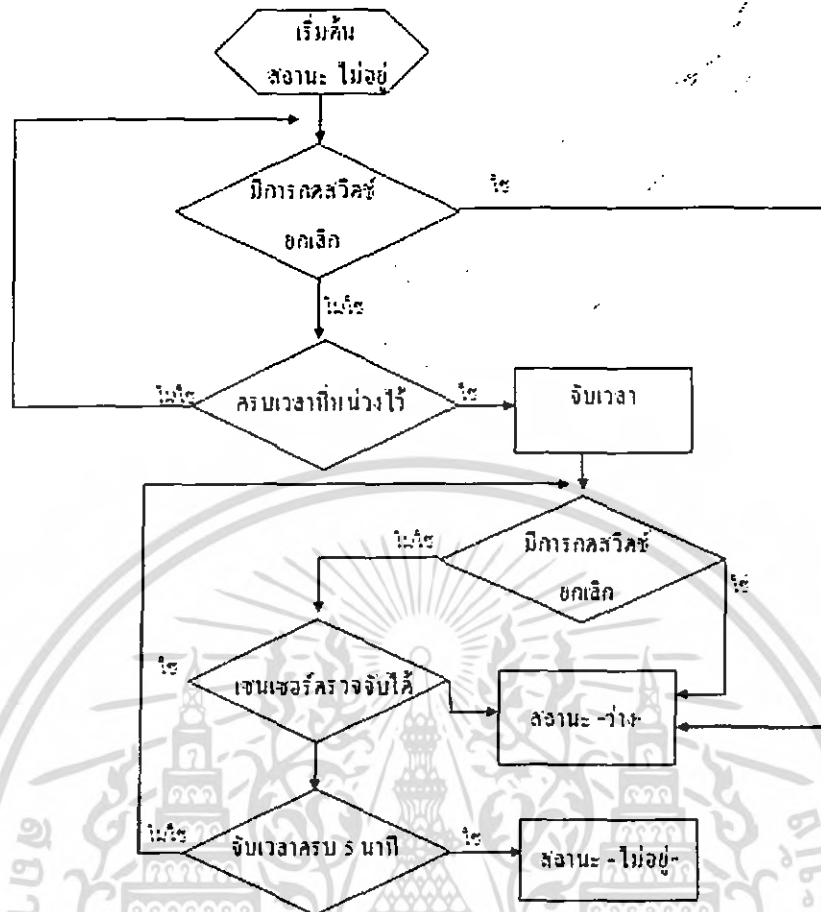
เริ่มค้น
สถานะ ไม่อยู่

มีการกดสวิตช์ยกเลิก
ใช่
ไม่ใช่

ครบเวลาที่หน่วงไว้
ไม่ใช่
ใช่
จับเวลา

มีการกดสวิตช์ยกเลิก
ไม่ใช่
ใช่

เซนเซอร์ตรวจจับได้
ใช่
สถานะ -ว่าง-

จับเวลาครบ 5 นาที
ไม่ใช่
ใช่
สถานะ -ไม่อยู่-